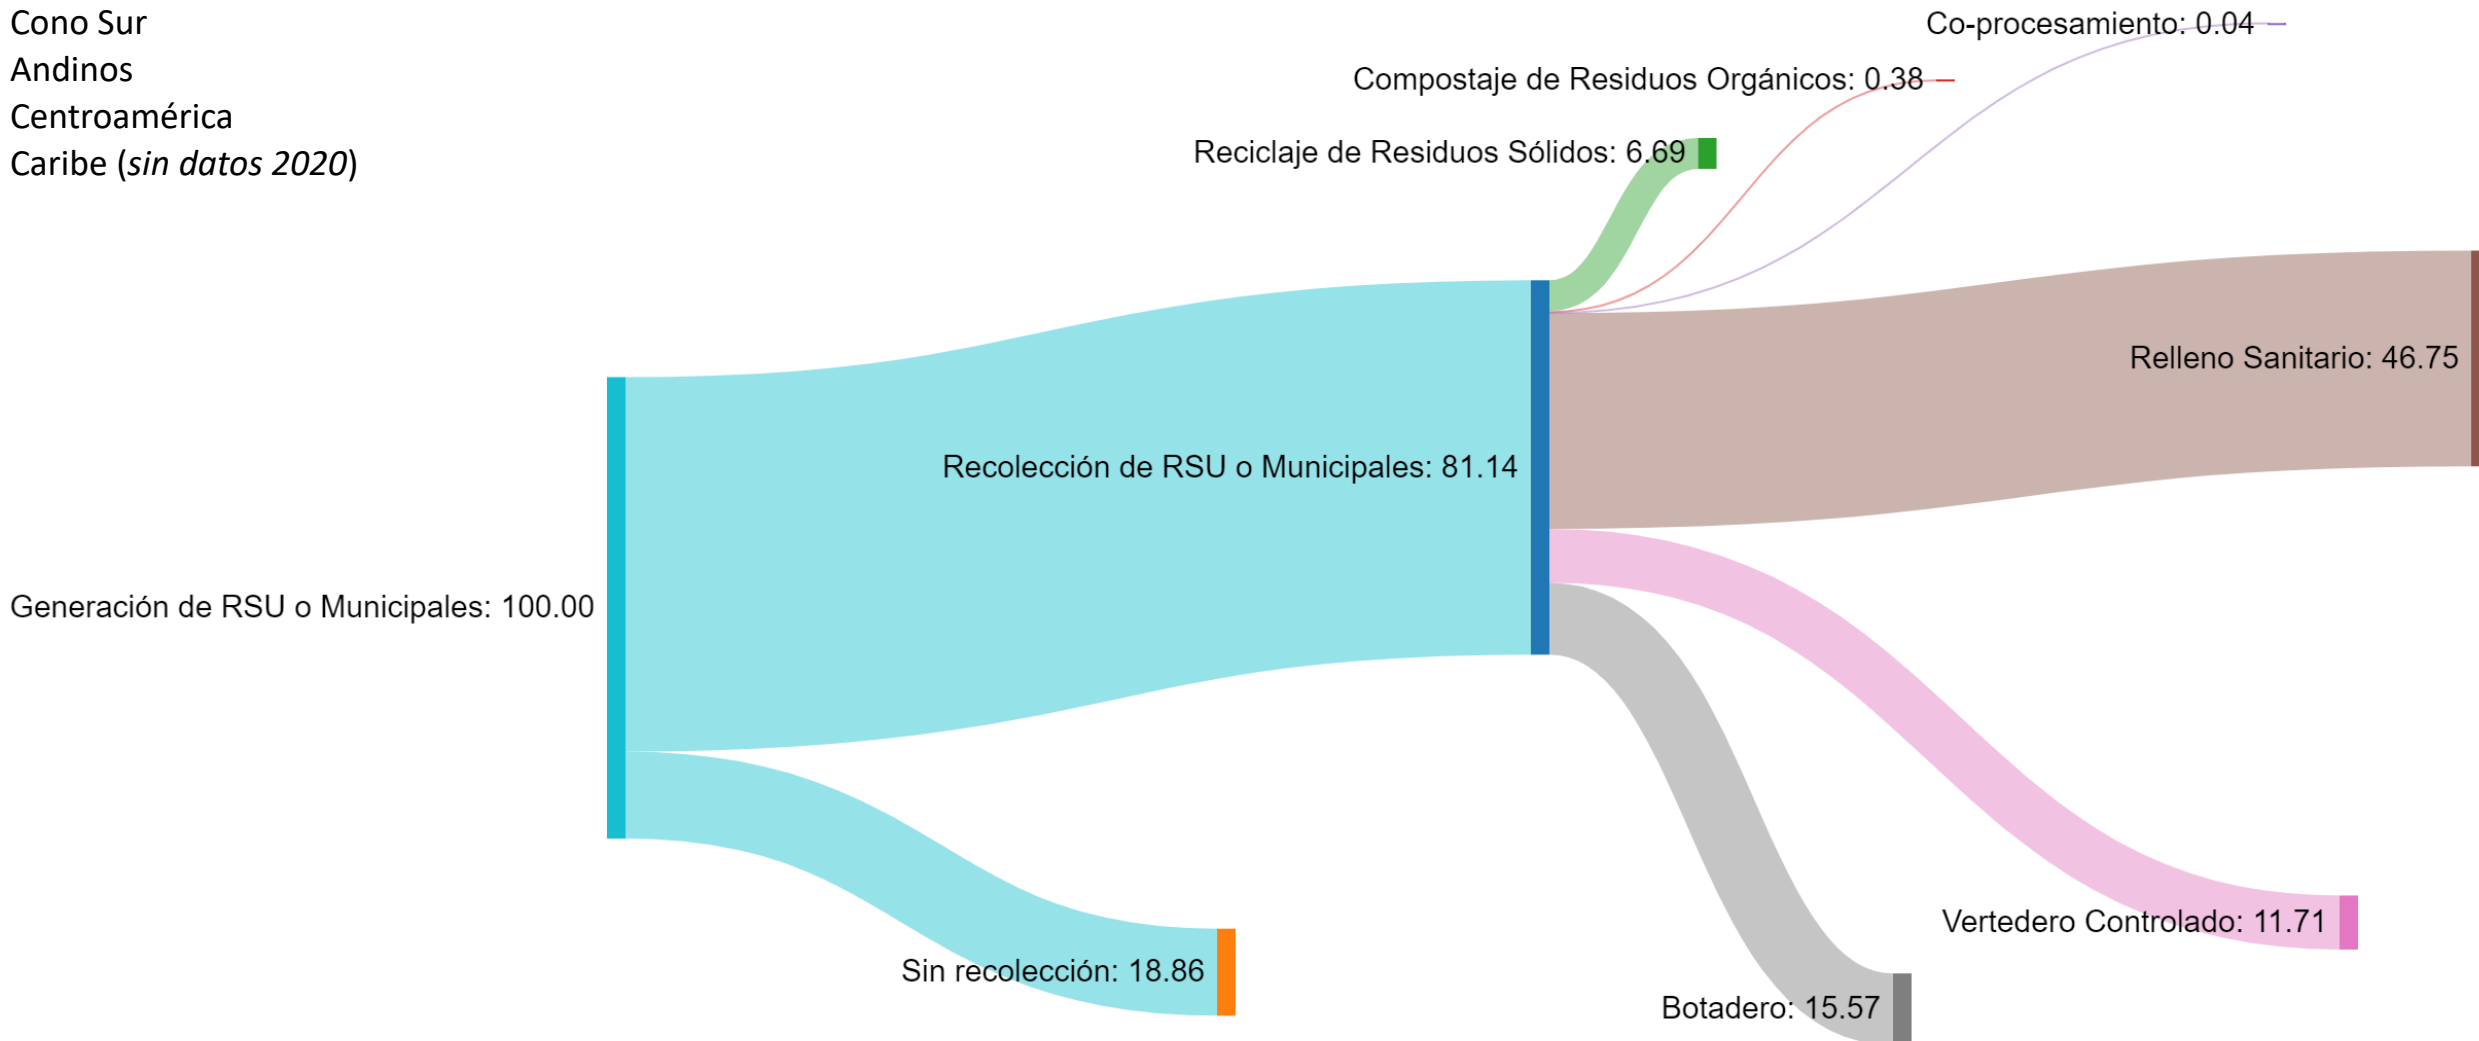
Cono Sur
Andinos
Centroamérica
Caribe (*sin datos 2020*)

Co-procesamiento: 0.04

Compostaje de Residuos Orgánicos: 0.38

Reciclaje de Residuos Sólidos: 6.69

Relleno Sanitario: 46.75

Recolección de RSU o Municipales: 81.14

Generación de RSU o Municipales: 100.00

Vertedero Controlado: 11.71

Sin recolección: 18.86

Botadero: 15.57